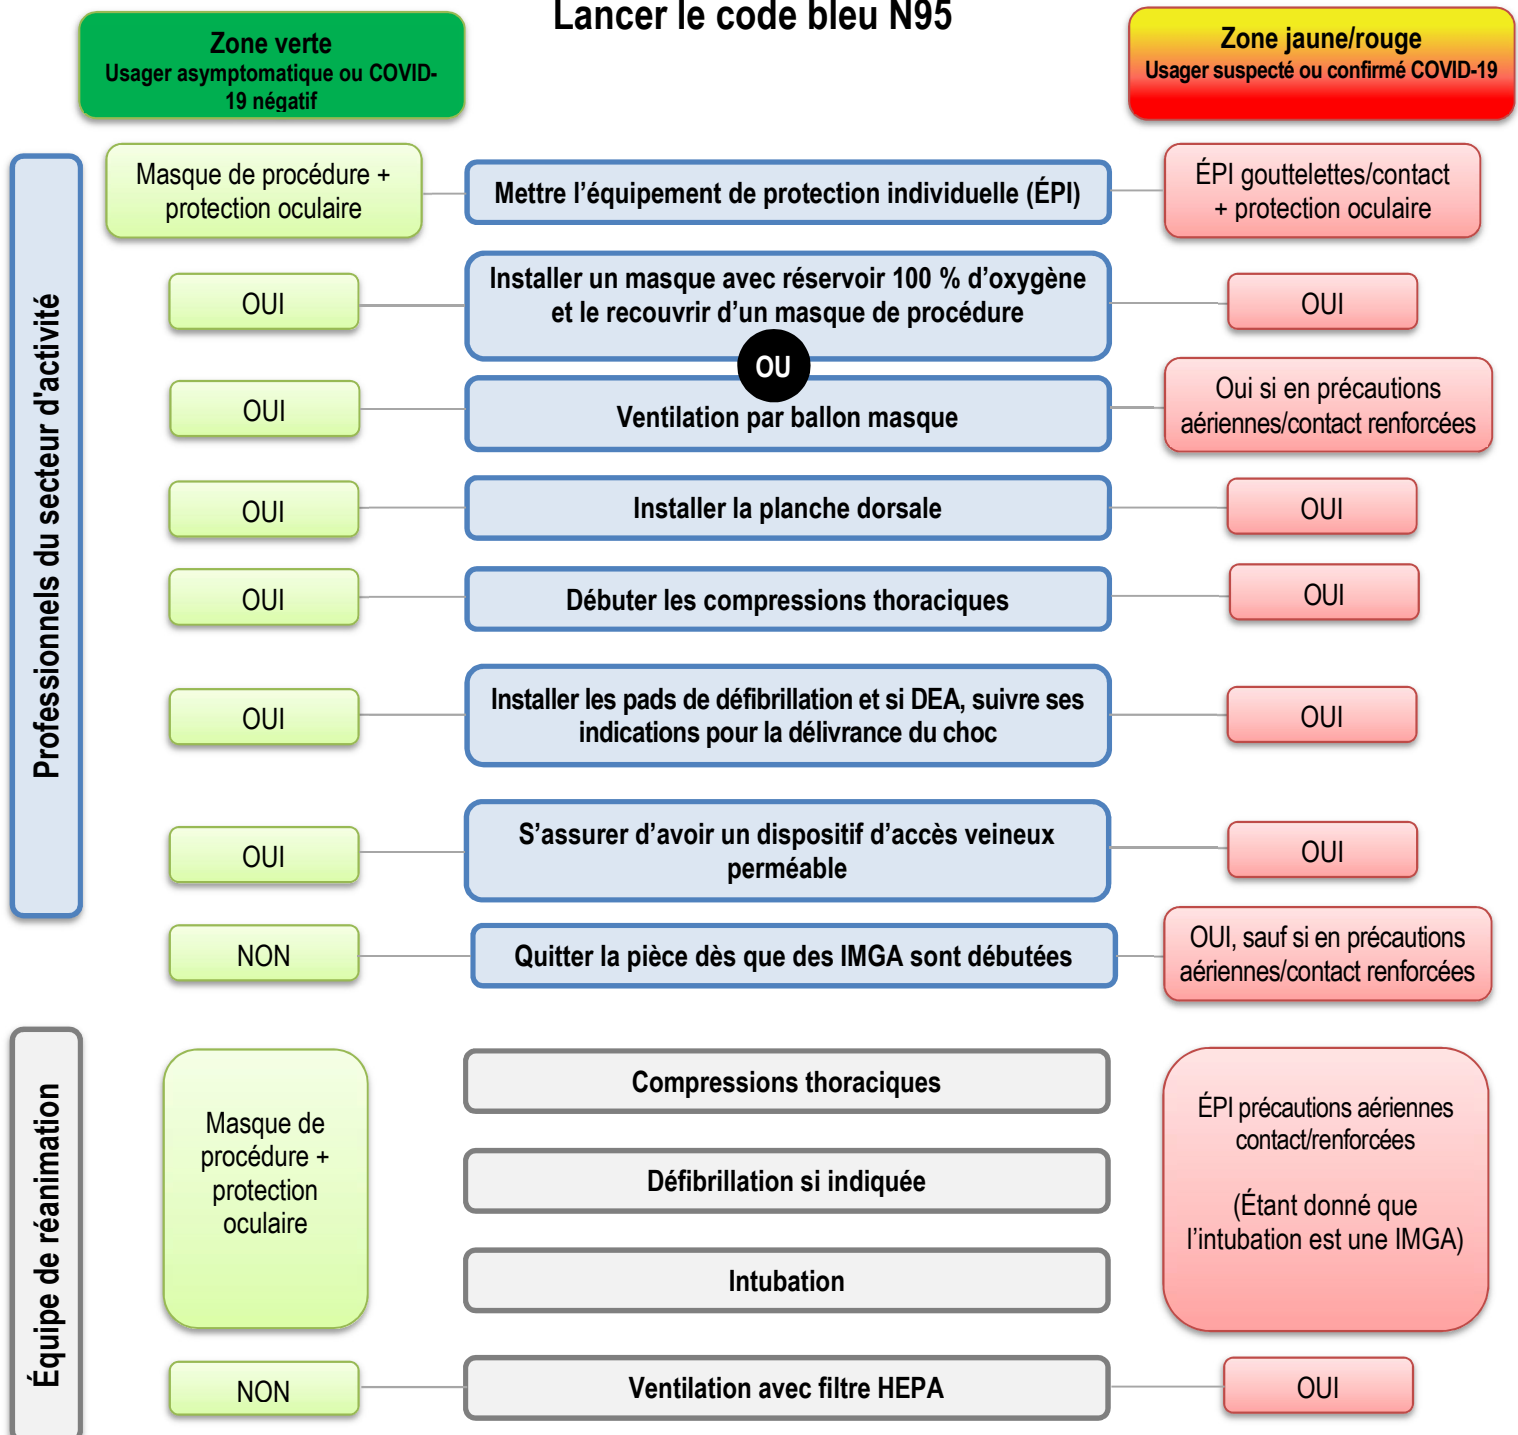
Zone verte
Usager asymptomatique ou COVID-19 négatif

Lancer le code bleu N95

Zone jaune/rouge
Usager suspecté ou confirmé COVID-19

Professionnels du secteur d'activité

Masque de procédure + protection oculaire

Mettre l'équipement de protection individuelle (ÉPI)

ÉPI gouttelettes/contact + protection oculaire

OUI

Installer un masque avec réservoir 100 % d'oxygène et le recouvrir d'un masque de procédure

OUI

OU

OUI

Ventilation par ballon masque

Oui si en précautions aériennes/contact renforcées

OUI

Installer la planche dorsale

OUI

OUI

Débuter les compressions thoraciques

OUI

OUI

Installer les pads de défibrillation et si DEA, suivre ses indications pour la délivrance du choc

OUI

OUI

S'assurer d'avoir un dispositif d'accès veineux perméable

OUI

NON

Quitter la pièce dès que des IMGA sont débutées

OUI, sauf si en précautions aériennes/contact renforcées

Équipe de réanimation

Masque de procédure + protection oculaire

Compressions thoraciques

Défibrillation si indiquée

Intubation

ÉPI précautions aériennes contact/renforcées

(Étant donné que l'intubation est une IMGA)

NON

Ventilation avec filtre HEPA

OUI